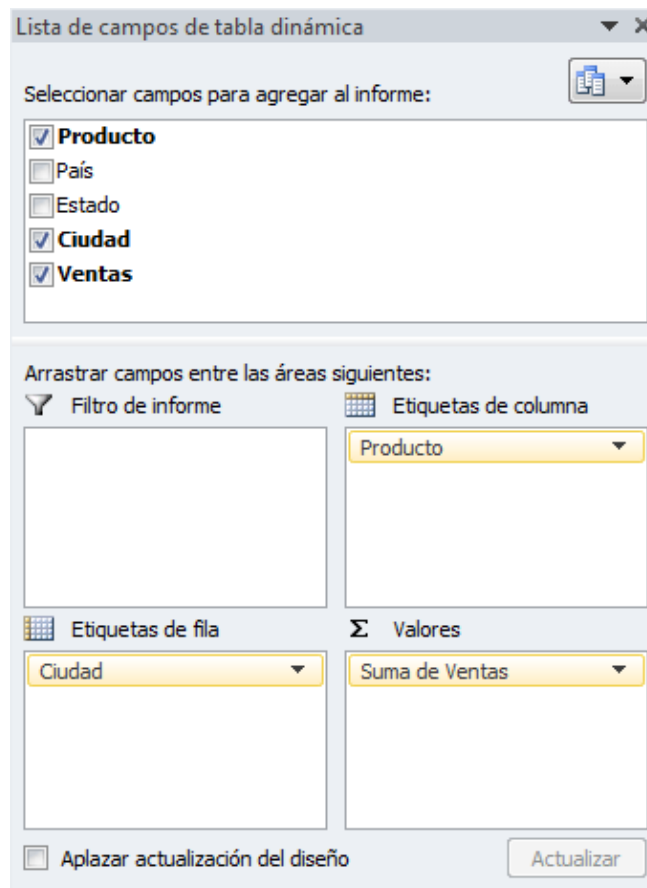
Lista de campos de tabla dinámica

Seleccionar campos para agregar al informe:

Producto
País
Estado
Ciudad
Ventas

Arrastrar campos entre las áreas siguientes:

Filtro de informe

Etiquetas de columna

Producto

Etiquetas de fila

Ciudad

Σ Valores

Suma de Ventas

Aplazar actualización del diseño

Actualizar